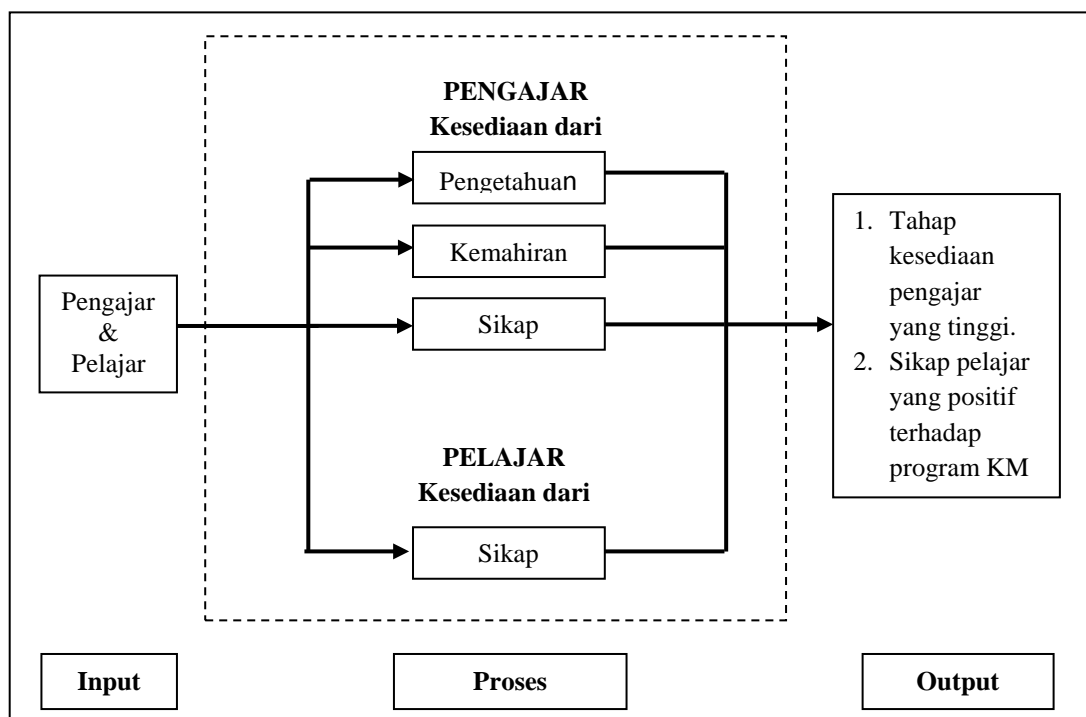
PENGAJAR
Kesediaan dari

Pengetahuan

Kemahiran

Pengajar & Pelajar

Sikap

1. Tahap kesediaan pengajar yang tinggi.
2. Sikap pelajar yang positif terhadap program KM

PELAJAR
Kesediaan dari

Sikap

Input

Proses

Output